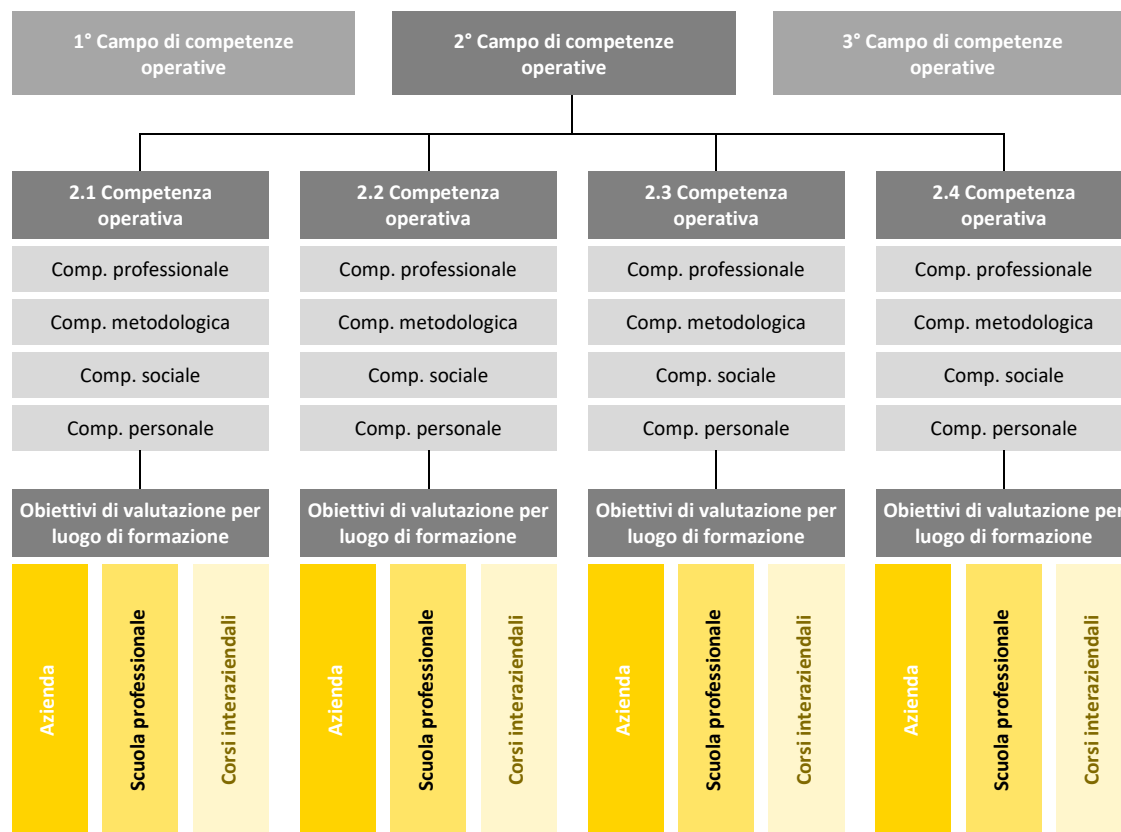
1° Campo di competenze operative

2° Campo di competenze operative

3° Campo di competenze operative

2.1 Competenza operativa

Comp. professionale

Comp. metodologica

Comp. sociale

Comp. personale

Obiettivi di valutazione per luogo di formazione

Azienda

Scuola professionale

Corsi interaziendali

2.2 Competenza operativa

Comp. professionale

Comp. metodologica

Comp. sociale

Comp. personale

Obiettivi di valutazione per luogo di formazione

Azienda

Scuola professionale

Corsi interaziendali

2.3 Competenza operativa

Comp. professionale

Comp. metodologica

Comp. sociale

Comp. personale

Obiettivi di valutazione per luogo di formazione

Azienda

Scuola professionale

Corsi interaziendali

2.4 Competenza operativa

Comp. professionale

Comp. metodologica

Comp. sociale

Comp. personale

Obiettivi di valutazione per luogo di formazione

Azienda

Scuola professionale

Corsi interaziendali